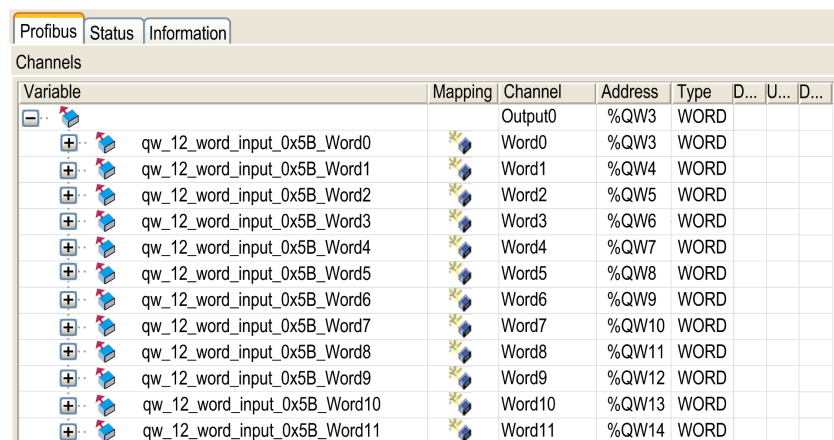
Profibus | Status | Information

Channels

| Variable | Mapping | Channel | Address | Type | D... | U... | D... |
|---|---|---|---|---|---|---|---|
| | | Output0 | %QW3 | WORD | | | |
| qw_12_word_input_0x5B_Word0 | | Word0 | %QW3 | WORD | | | |
| qw_12_word_input_0x5B_Word1 | | Word1 | %QW4 | WORD | | | |
| qw_12_word_input_0x5B_Word2 | | Word2 | %QW5 | WORD | | | |
| qw_12_word_input_0x5B_Word3 | | Word3 | %QW6 | WORD | | | |
| qw_12_word_input_0x5B_Word4 | | Word4 | %QW7 | WORD | | | |
| qw_12_word_input_0x5B_Word5 | | Word5 | %QW8 | WORD | | | |
| qw_12_word_input_0x5B_Word6 | | Word6 | %QW9 | WORD | | | |
| qw_12_word_input_0x5B_Word7 | | Word7 | %QW10 | WORD | | | |
| qw_12_word_input_0x5B_Word8 | | Word8 | %QW11 | WORD | | | |
| qw_12_word_input_0x5B_Word9 | | Word9 | %QW12 | WORD | | | |
| qw_12_word_input_0x5B_Word10 | | Word10 | %QW13 | WORD | | | |
| qw_12_word_input_0x5B_Word11 | | Word11 | %QW14 | WORD | | | |